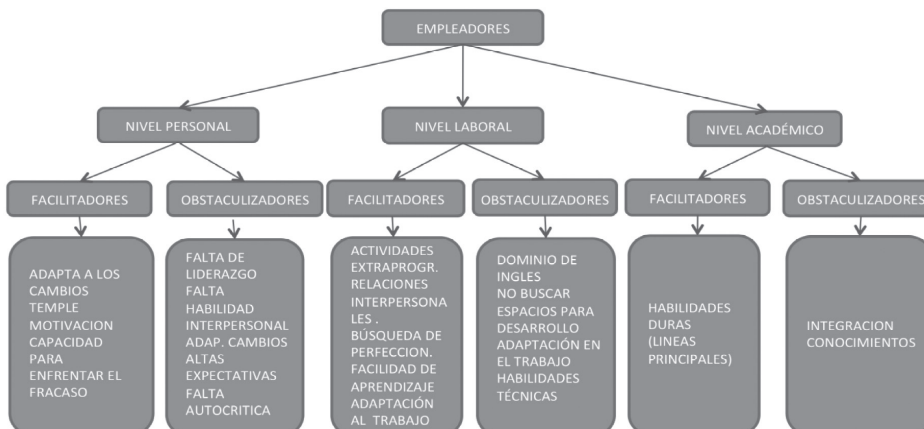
EMPLEADORES

NIVEL PERSONAL

NIVEL LABORAL

NIVEL ACADÉMICO

FACILITADORES

OBSTACULIZADORES

FACILITADORES

OBSTACULIZADORES

FACILITADORES

OBSTACULIZADORES

ADAPTA A LOS CAMBIOS TEMPLE MOTIVACION CAPACIDAD PARA ENFRENTAR EL FRACASO

FALTA DE LIDERAZGO FALTA HABILIDAD INTERPERSONAL ADAP. CAMBIOS ALTAS EXPECTATIVAS FALTA AUTOCRITICA

ACTIVIDADES EXTRAPROGR. RELACIONES INTERPERSONALES . BÚSQUEDA DE PERFECCION. FACILIDAD DE APRENDIZAJE ADAPTACIÓN AL TRABAJO

DOMINIO DE INGLES NO BUSCAR ESPACIOS PARA DESARROLLO ADAPTACIÓN EN EL TRABAJO HABILIDADES TÉCNICAS

HABILIDADES DURAS (LINEAS PRINCIPALES)

INTEGRACION CONOCIMIENTOS